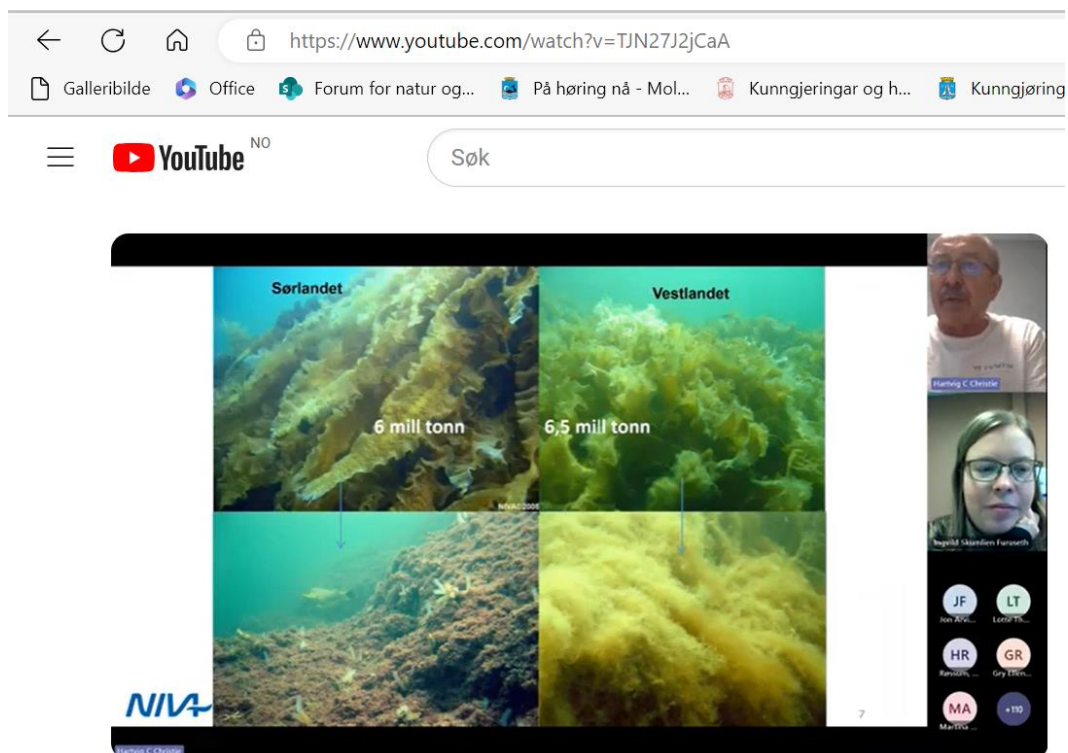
https://www.youtube.com/watch?v=TJN27J2jCaA

Galleribilde Office Forum for natur og... På høring nå - Mol... Kunngjeringar og h... Kunngjøring

YouTube NO

Søk

Sørlandet

Vestlandet

6 mill tonn

6,5 mill tonn

NIVA 2005

NIVA

7

Hartvig C Christie

Ingvild Skandien Furuseth

JF
Jon Arvi...

LT
Lotte Th...

HR
Rasmus...

GR
Gry Ellen...

MA
Martina...

+110

Hartvig C Christie